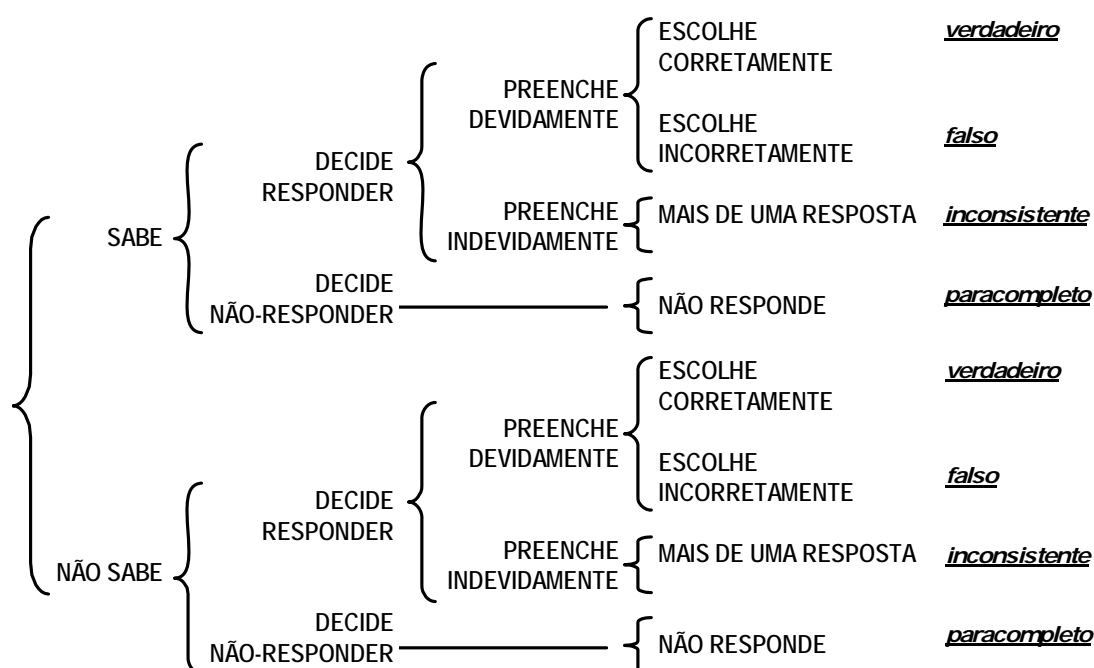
SABE

DECIDE RESPONDER

PREENCHE DEVIDAMENTE

ESCOLHE CORRETAMENTE *verdadeiro*

ESCOLHE INCORRETAMENTE *falso*

PREENCHE INDEVIDAMENTE

MAIS DE UMA RESPOSTA *inconsistente*

DECIDE NÃO-RESPONDER

NÃO RESPONDE *paracompleto*

NÃO SABE

DECIDE RESPONDER

PREENCHE DEVIDAMENTE

ESCOLHE CORRETAMENTE *verdadeiro*

ESCOLHE INCORRETAMENTE *falso*

PREENCHE INDEVIDAMENTE

MAIS DE UMA RESPOSTA *inconsistente*

DECIDE NÃO-RESPONDER

NÃO RESPONDE *paracompleto*